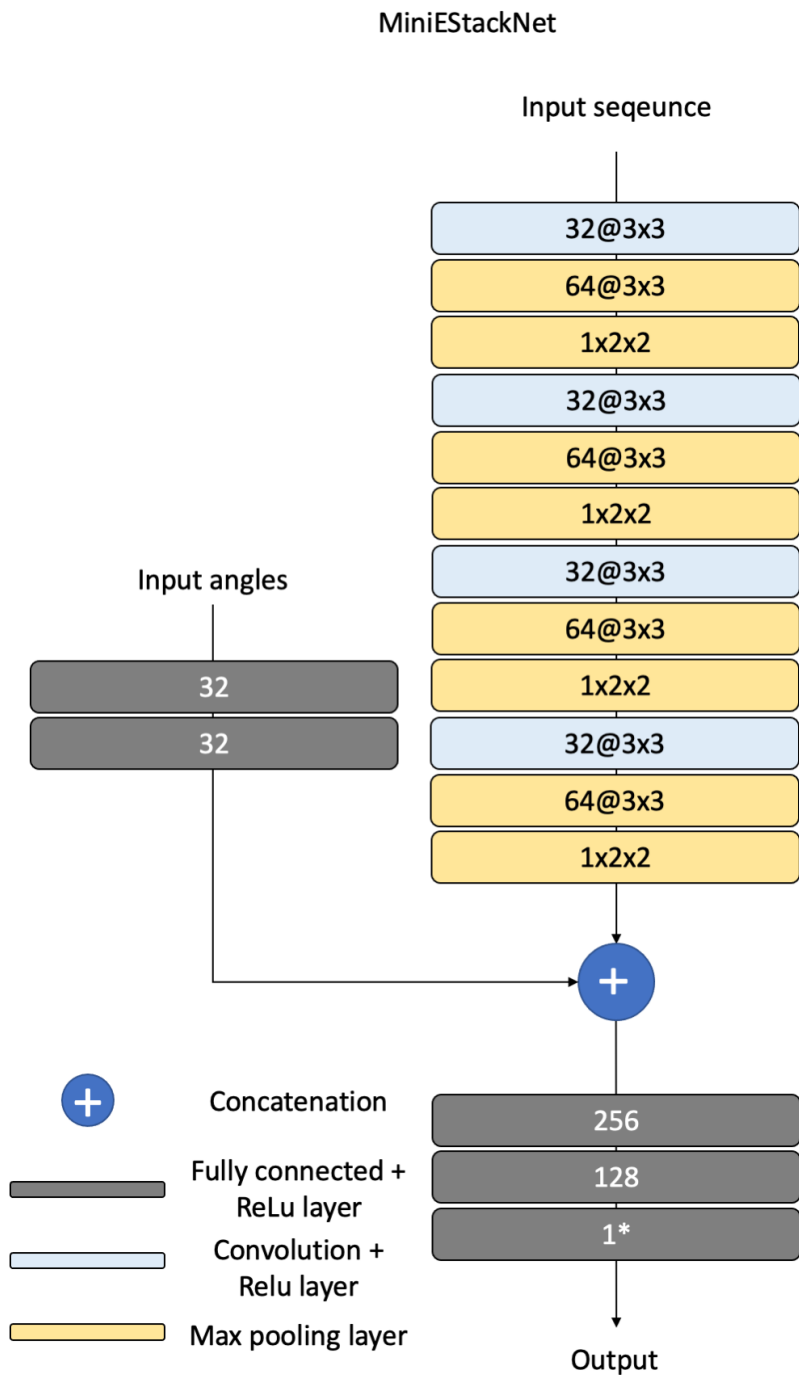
MiniEStackNet

Input seqeunce

32@3x3
64@3x3
1x2x2
32@3x3
64@3x3
1x2x2
32@3x3
64@3x3
1x2x2
32@3x3
64@3x3
1x2x2

Input angles

32
32

+

Concatenation

256
128
1*

Fully connected + ReLu layer

Convolution + Relu layer

Max pooling layer

Output